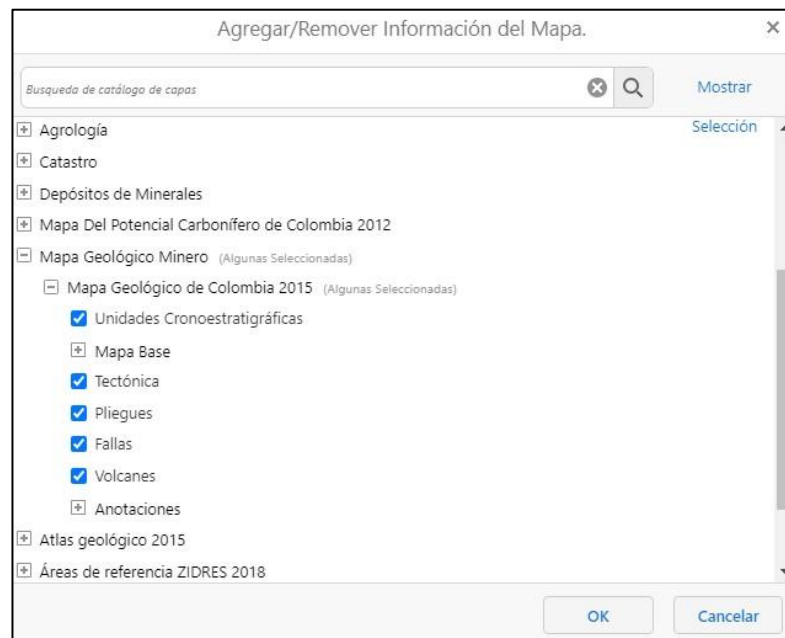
Agregar/Remover Información del Mapa.

×

Busqueda de catálogo de capas

Mostrar Selección

Agrología

Catastro

Depósitos de Minerales

Mapa Del Potencial Carbonífero de Colombia 2012

Mapa Geológico Minero (Algunas Seleccionadas)

Mapa Geológico de Colombia 2015 (Algunas Seleccionadas)

Unidades Cronoestratigráficas

Mapa Base

Tectónica

Pliegues

Fallas

Volcanes

Anotaciones

Atlas geológico 2015

Áreas de referencia ZIDRES 2018

OK

Cancelar